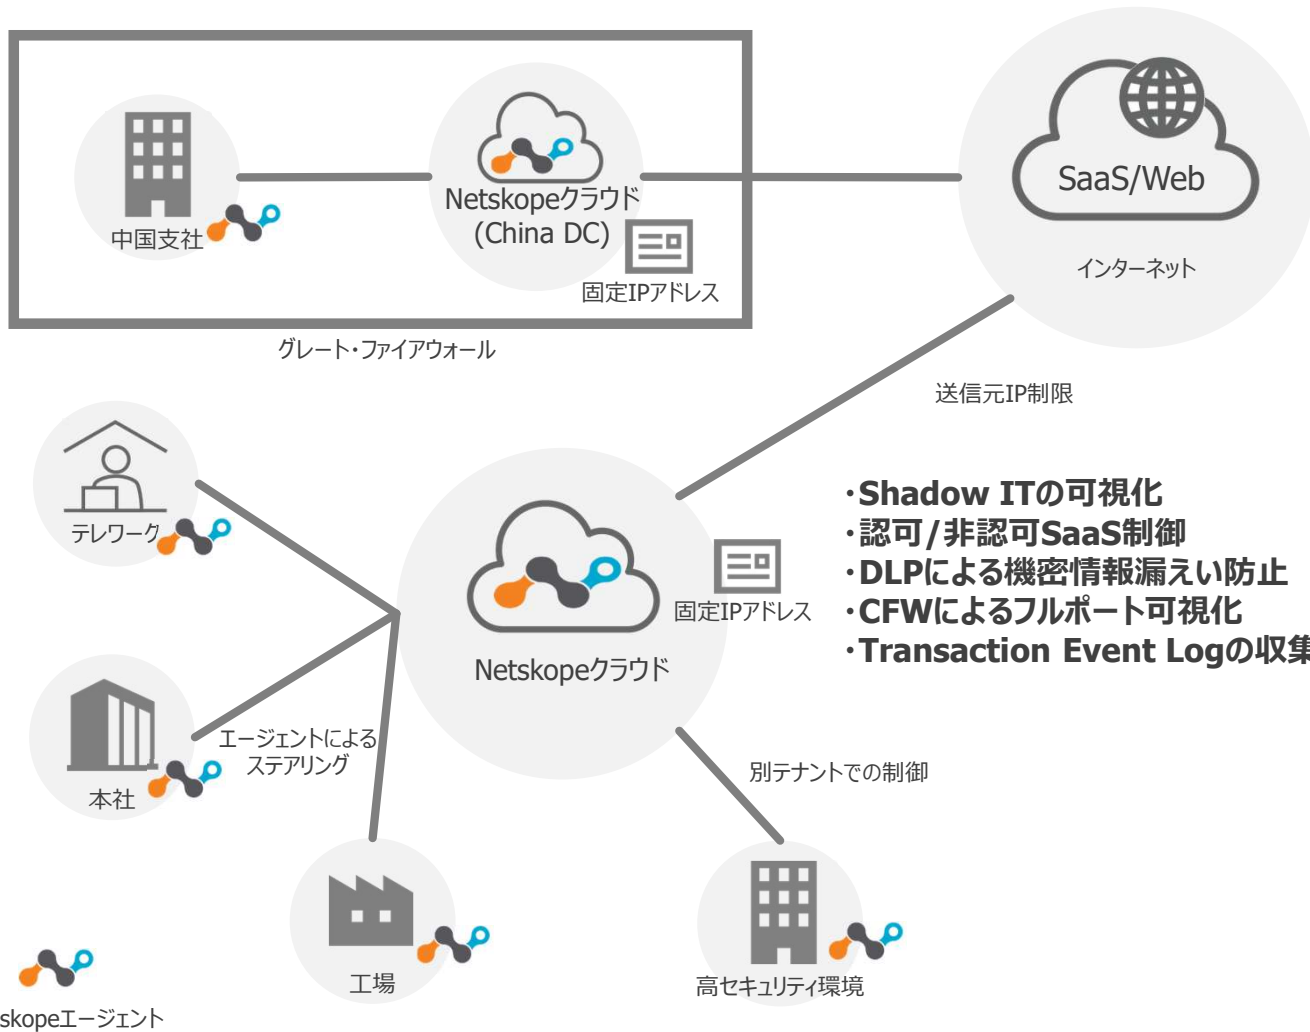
中国支社

Netskopeクラウド
(China DC)

固定IPアドレス

SaaS/Web

インターネット

グレート・ファイアウォール

送信元IP制限

テレワーク

・Shadow ITの可視化
・認可/非認可SaaS制御
・DLPによる機密情報漏えい防止
・CFWによるフルポート可視化
・Transaction Event Logの収集

固定IPアドレス

Netskopeクラウド

エージェントによるステアリング

本社

別テナントでの制御

工場

高セキュリティ環境

skopeエージェント